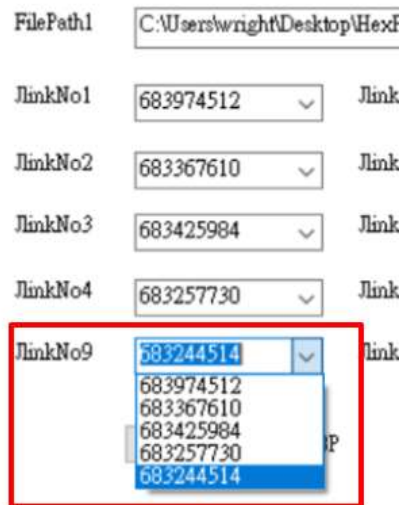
FilePath1 C:\Users\wright\Desktop\HexF

JlinkNo1 683974512 Jlink

JlinkNo2 683367610 Jlink

JlinkNo3 683425984 Jlink

JlinkNo4 683257730 Jlink

JlinkNo9 683244514 Jlink

683974512
683367610
683425984
683257730
683244514

P